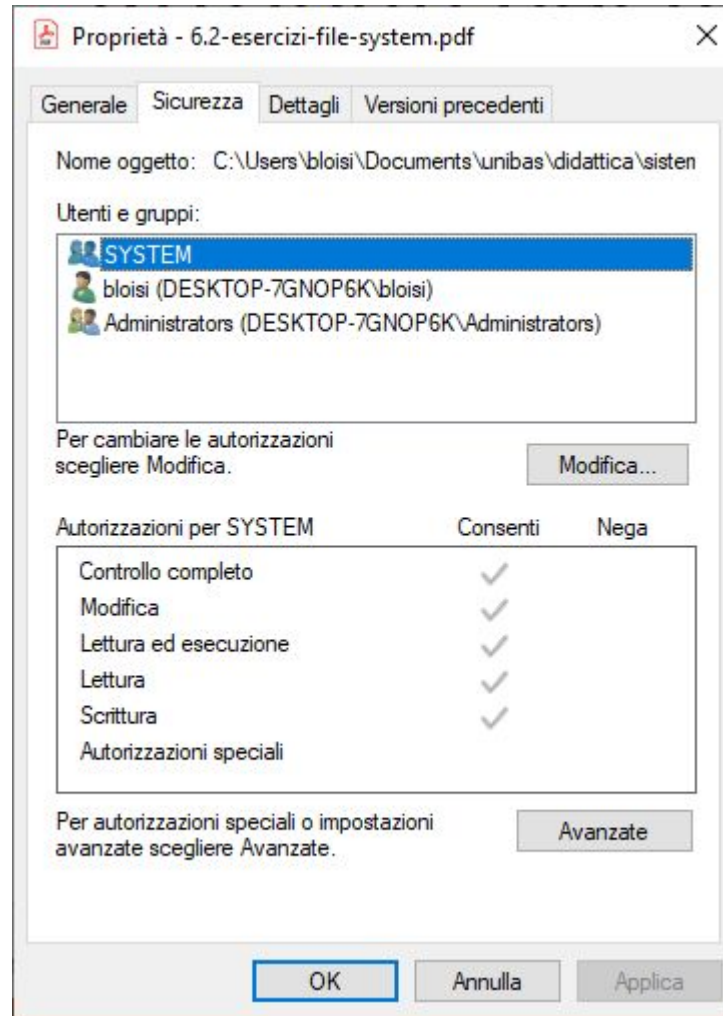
Proprietà - 6.2-esercizi-file-system.pdf ×

Generale | Sicurezza | Dettagli | Versioni precedenti

Nome oggetto: C:\Users\bloisi\Documents\unibas\didattica\sisten

Utenti e gruppi:

SYSTEM
bloisi (DESKTOP-7GNOP6K\bloisi)
Administrators (DESKTOP-7GNOP6K\Administrators)

Per cambiare le autorizzazioni scegliere Modifica.

Modifica...

| Autorizzazioni per SYSTEM | Consenti | Nega |
|---|---|---|
| Controllo completo | ✓ | |
| Modifica | ✓ | |
| Lettura ed esecuzione | ✓ | |
| Lettura | ✓ | |
| Scrittura | ✓ | |
| Autorizzazioni speciali | | |

Per autorizzazioni speciali o impostazioni avanzate scegliere Avanzate.

Avanzate

OK | Annulla | Applica